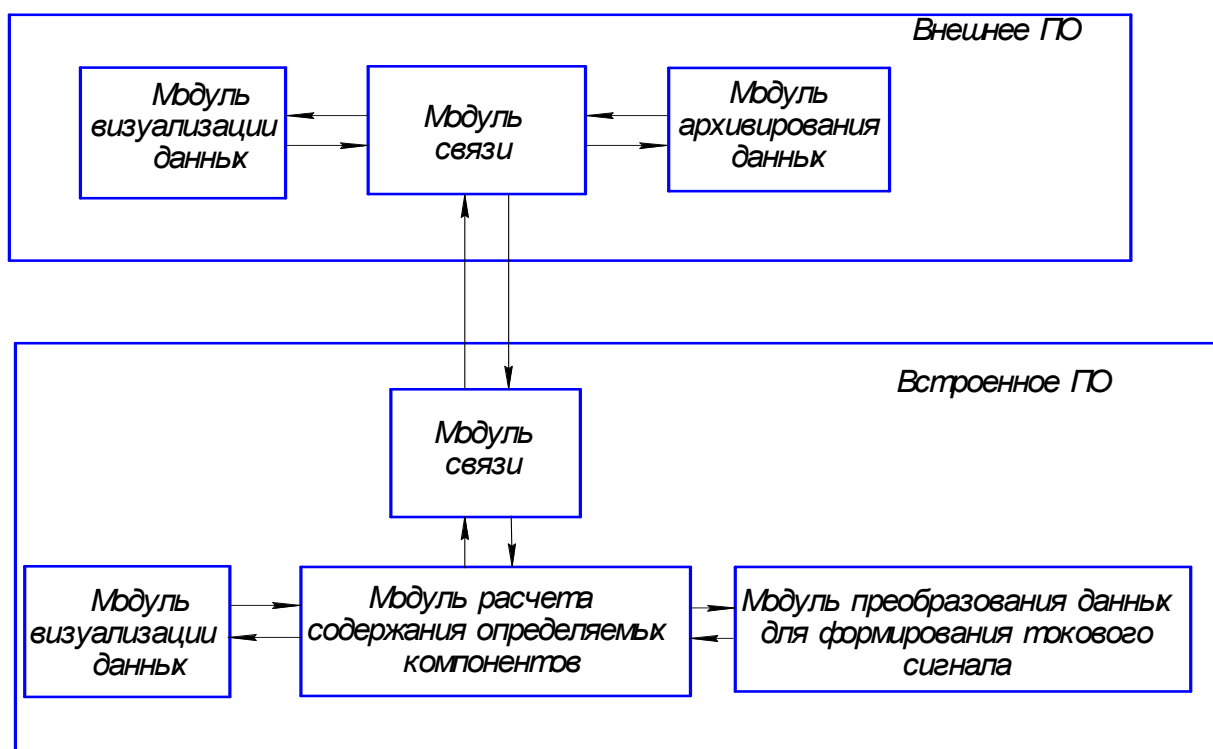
Внешнее ПО

Модуль визуализации данных

Модуль связи

Модуль архивирования данных

Встроенное ПО

Модуль связи

Модуль визуализации данных

Модуль расчета содержания определяемых компонентов

Модуль преобразования данных для формирования токового сигнала